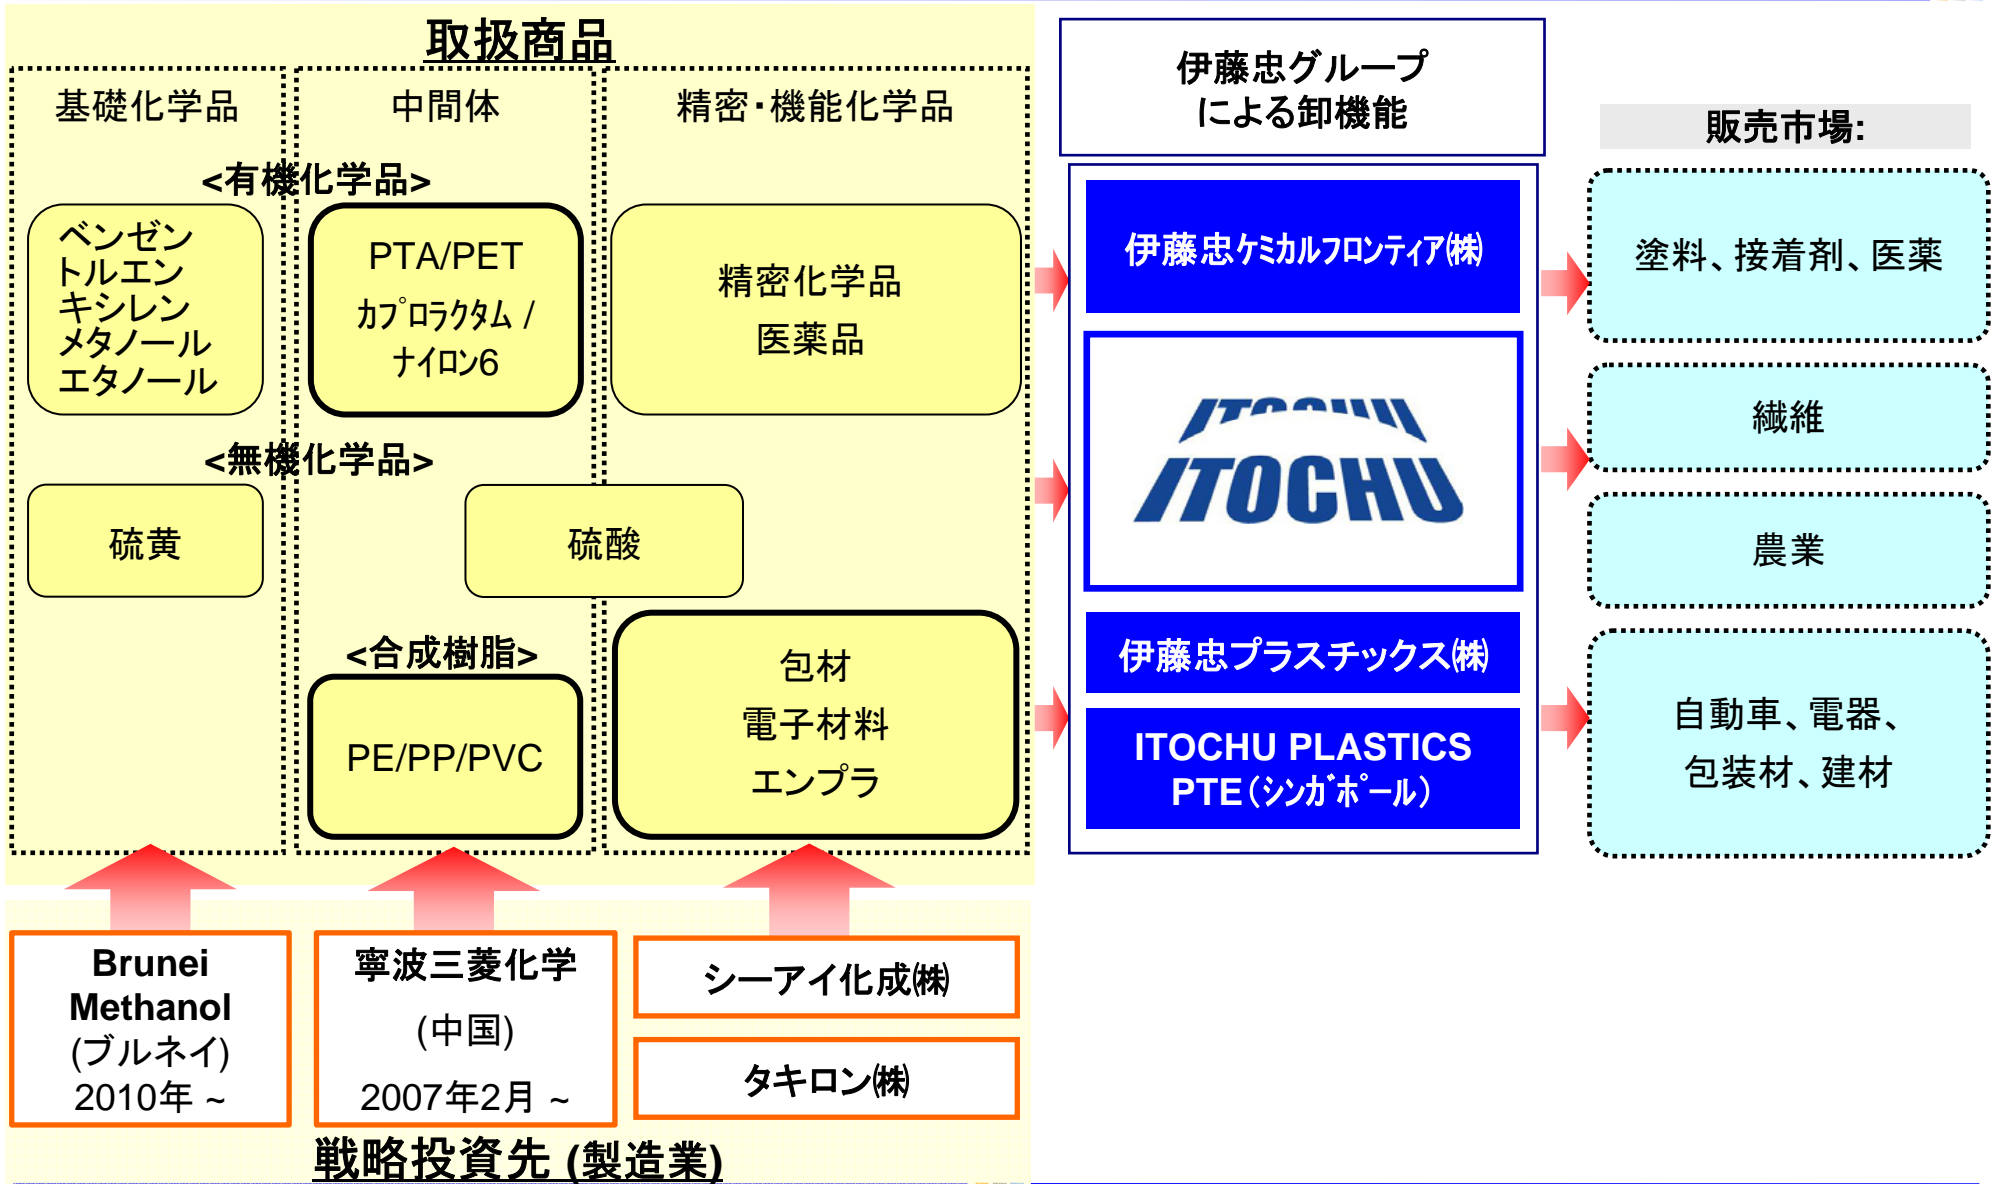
取扱商品

基礎化学品

中間体

精密・機能化学品

<有機化学品>

ベンゼン
トルエン
キシレン
メタノール
エタノール

PTA/PET
カプロラクタム /
ナイロン6

精密化学品
医薬品

<無機化学品>

硫黄

硫酸

<合成樹脂>

PE/PP/PVC

包材
電子材料
エンプラ

伊藤忠グループ
による卸機能

伊藤忠ケミカルフロンティア(株)

ITOCHU

伊藤忠プラスチックス(株)

ITOCHU PLASTICS PTE（シンガポール）

販売市場:

塗料、接着剤、医薬

繊維

農業

自動車、電器、
包装材、建材

Brunei Methanol
(ブルネイ)
2010年 ~

寧波三菱化学
(中国)
2007年2月 ~

シーアイ化成(株)

タキロン(株)

戦略投資先 (製造業)